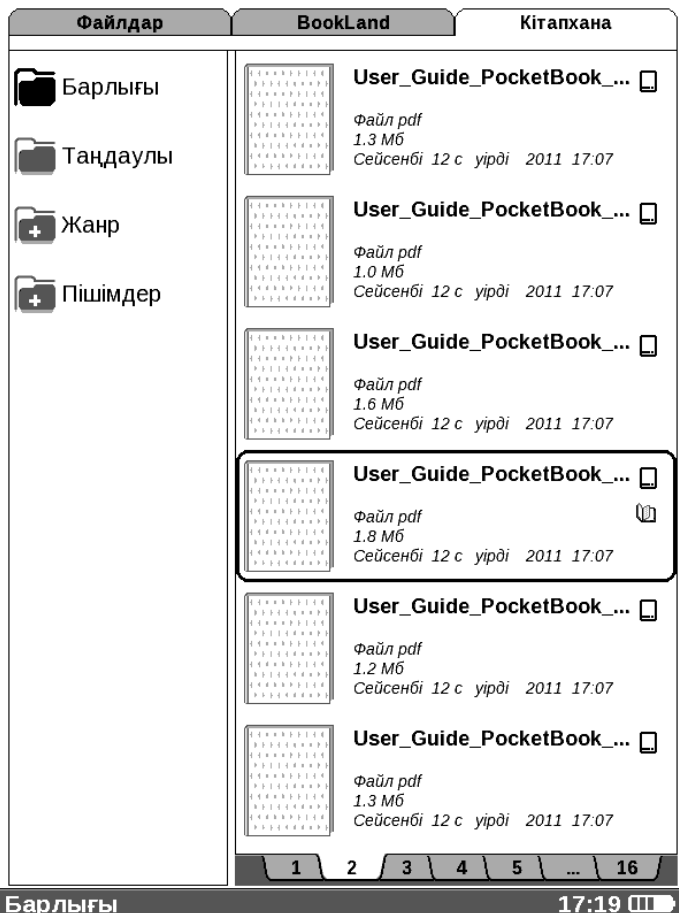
Файлдар | BookLand | Кітапхана

Барлығы
Таңдаулы
Жанр
Пішімдер

User_Guide_PocketBook_...
Файл pdf
1.3 Мб
Сейсенбі 12 с уірді 2011 17:07

User_Guide_PocketBook_...
Файл pdf
1.0 Мб
Сейсенбі 12 с уірді 2011 17:07

User_Guide_PocketBook_...
Файл pdf
1.6 Мб
Сейсенбі 12 с уірді 2011 17:07

User_Guide_PocketBook_...
Файл pdf
1.8 Мб
Сейсенбі 12 с уірді 2011 17:07

User_Guide_PocketBook_...
Файл pdf
1.2 Мб
Сейсенбі 12 с уірді 2011 17:07

User_Guide_PocketBook_...
Файл pdf
1.3 Мб
Сейсенбі 12 с уірді 2011 17:07

1 2 3 4 5 ... 16

Барлығы 17:19